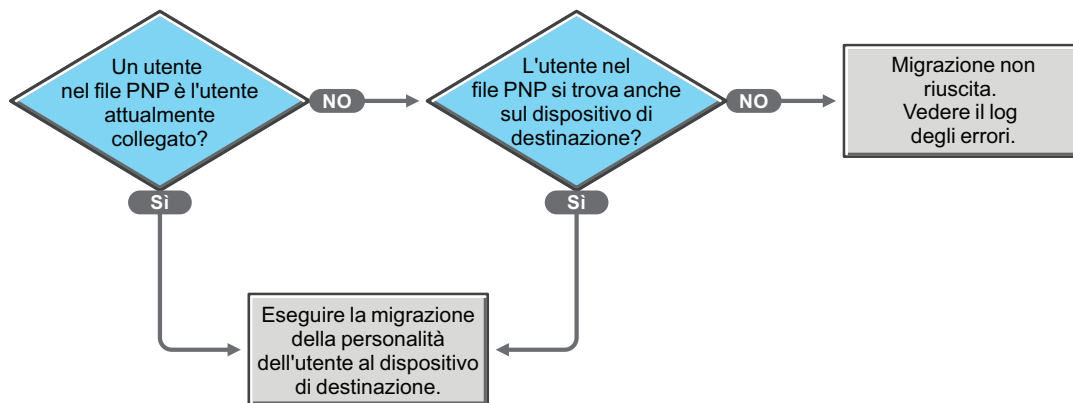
Un utente nel file PNP è l'utente attualmente collegato?

NO

L'utente nel file PNP si trova anche sul dispositivo di destinazione?

NO

Migrazione non riuscita. Vedere il log degli errori.

Sì

Sì

Eseguire la migrazione della personalità dell'utente al dispositivo di destinazione.